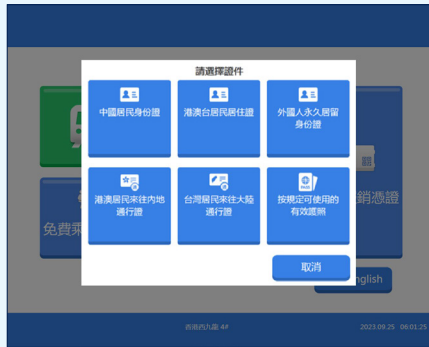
請選擇證件

中國居民身份證

港澳台居民居住證

外國人永久居留身份證

港澳居民來往內地通行證

台灣居民來往大陸通行證

按規定可使用的有效護照

取消

免費乘

銷憑證

nglish

西雁西九龍 4#

2023.09.25 06:01:25